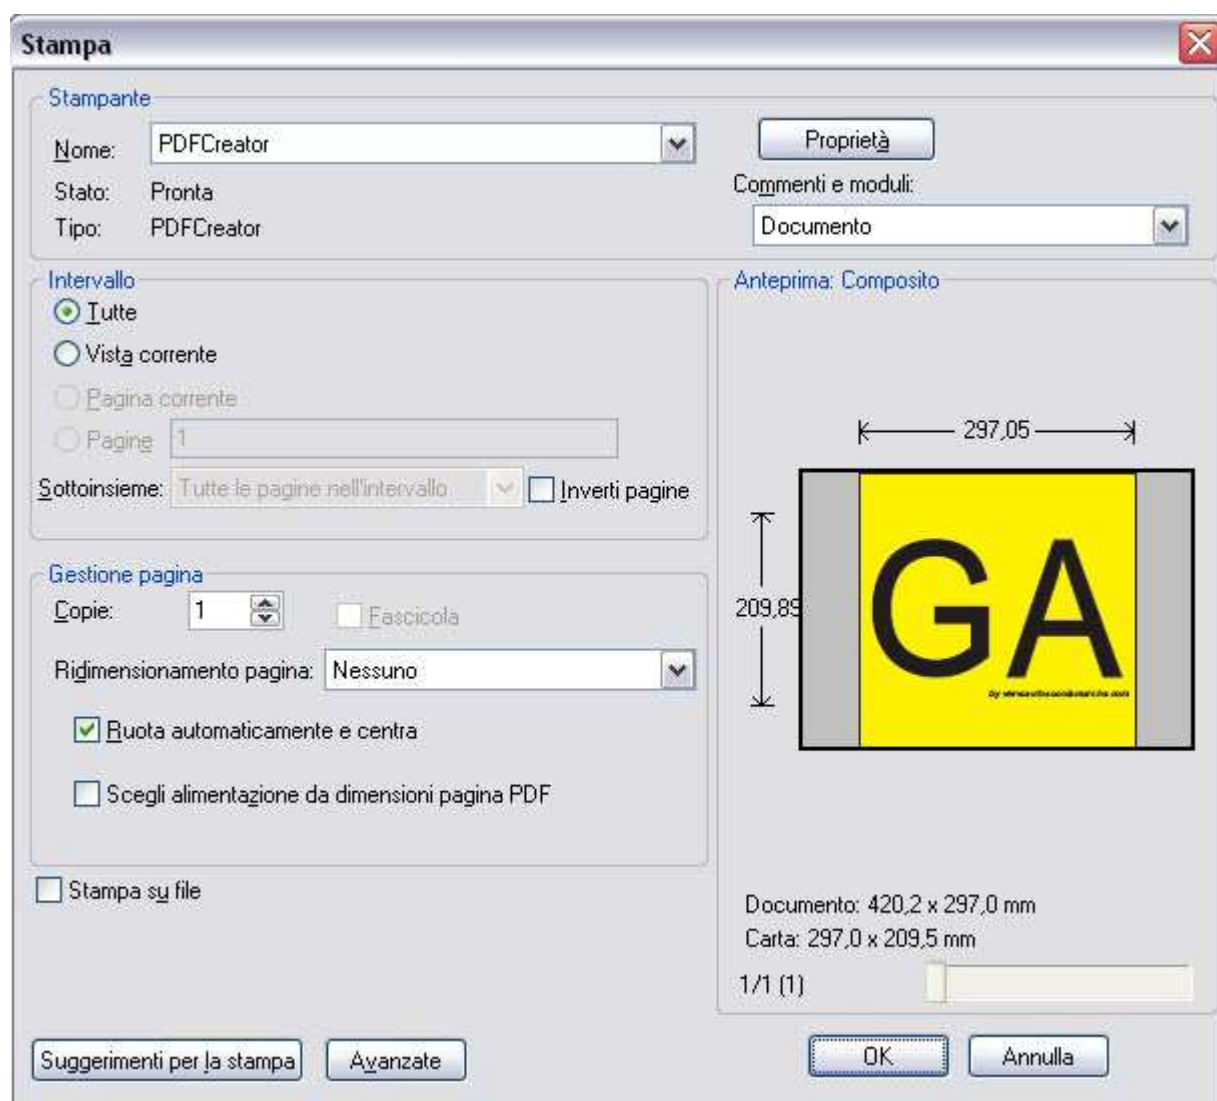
Stampa

Stampante
Nome: PDFCreator
Stato: Pronta
Tipo: PDFCreator
Proprietà
Commenti e moduli:
Documento

Intervallo
Tutte
Vista corrente
Pagina corrente
Pagine 1
Sottoinsieme: Tutte le pagine nell'intervallo
Inverti pagine

Anteprima: Composito
297,05
209,89
GA
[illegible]

Gestione pagina
Copie: 1
Fascicola
Ridimensionamento pagina: Nessuno
Ruota automaticamente e centra
Scegli alimentazione da dimensioni pagina PDF

Stampa su file

Documento: 420,2 x 297,0 mm
Carta: 297,0 x 209,5 mm
1/1 (1)

Suggerimenti per la stampa
Avanzate
OK
Annulla